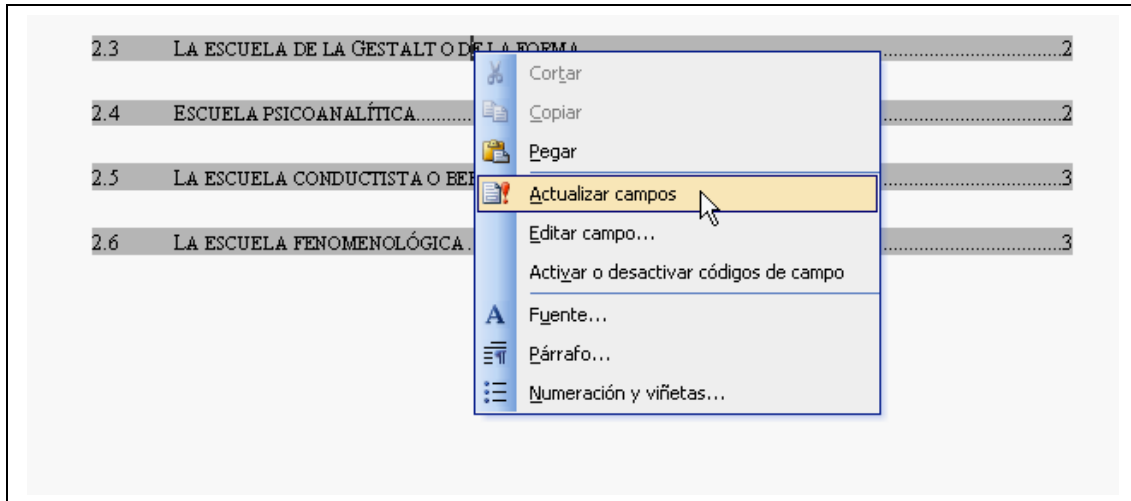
2.3 LA ESCUELA DE LA GESTALT O DE LA FORMA..........2

2.4 ESCUELA PSICOANALÍTICA..........2

2.5 LA ESCUELA CONDUCTISTA O BE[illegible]..........3

2.6 LA ESCUELA FENOMENOLÓGICA..........3

Cortar
Copiar
Pegar
Actualizar campos
Editar campo...
Activar o desactivar códigos de campo
Fuente...
Párrafo...
Numeración y viñetas...